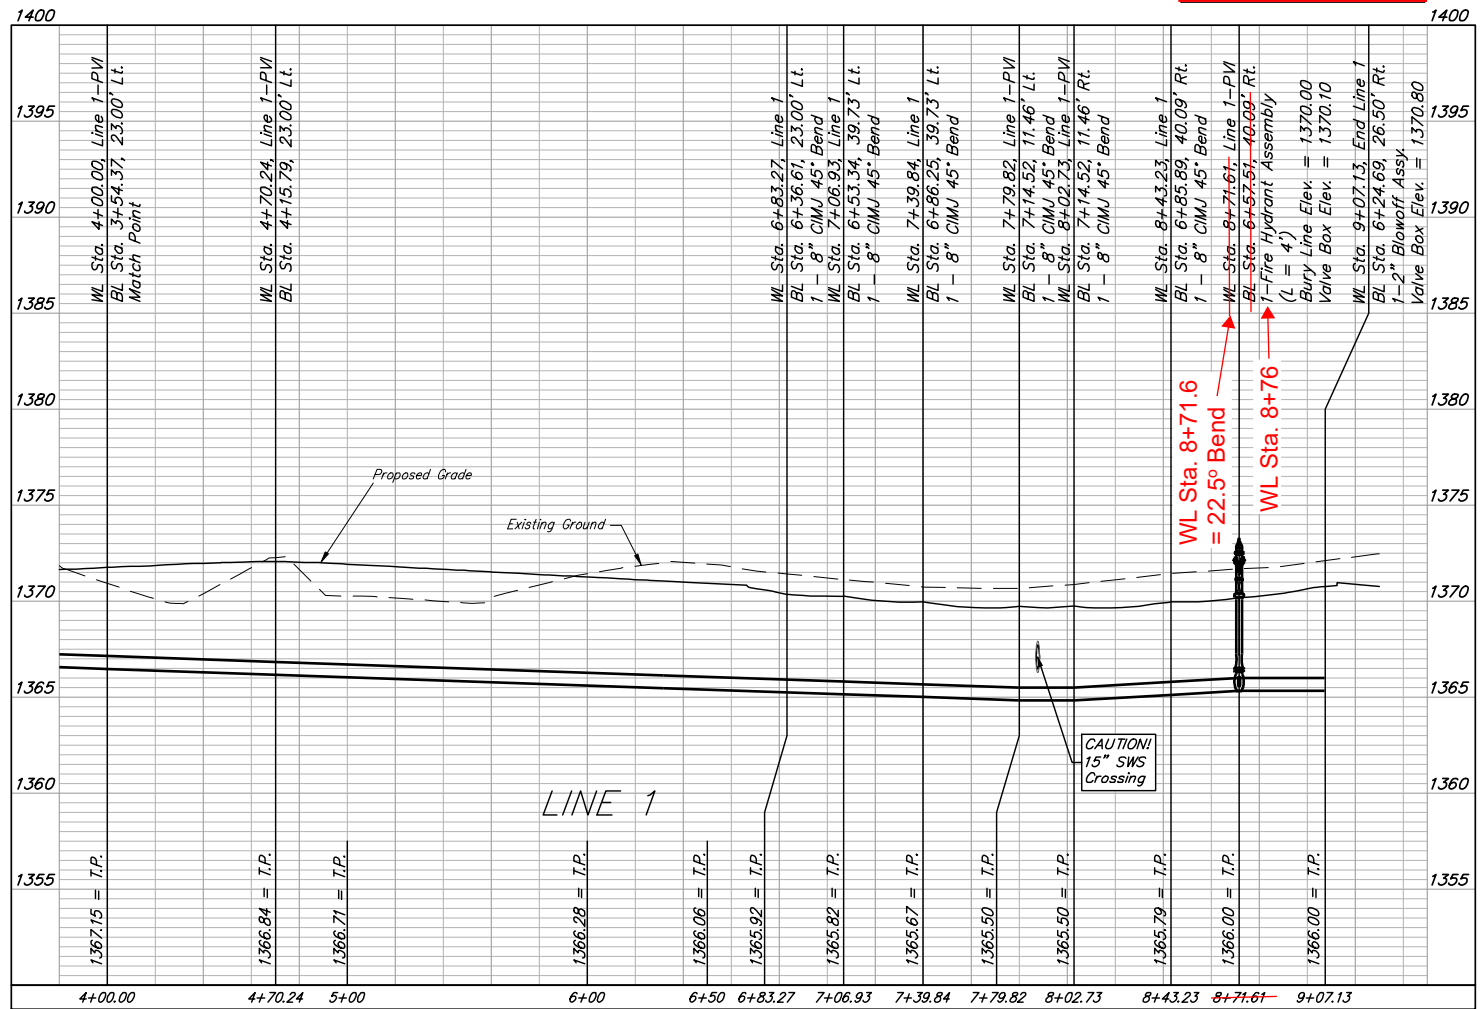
1400
1395
1390
1385
1380
1375
1370
1365
1360
1355

WL Sta. 4+00.00, Line 1–PVI
BL Sta. 3+54.37, 23.00' Lt.
Match Point

WL Sta. 4+70.24, Line 1–PVI
BL Sta. 4+15.79, 23.00' Lt.

WL Sta. 6+83.27, Line 1
BL Sta. 6+36.61, 23.00' Lt.
1 – 8" CIMJ 45° Bend

WL Sta. 7+06.93, Line 1
BL Sta. 6+53.34, 39.73' Lt.
1 – 8" CIMJ 45° Bend

WL Sta. 7+39.84, Line 1
BL Sta. 6+86.25, 39.73' Lt.
1 – 8" CIMJ 45° Bend

WL Sta. 7+79.82, Line 1–PVI
BL Sta. 7+14.52, 11.46' Lt.
1 – 8" CIMJ 45° Bend

WL Sta. 8+02.73, Line 1–PVI
BL Sta. 7+14.52, 11.46' Rt.
1 – 8" CIMJ 45° Bend

WL Sta. 8+43.23, Line 1
BL Sta. 6+85.89, 40.09' Rt.
1 – 8" CIMJ 45° Bend

WL Sta. 8+71.61, Line 1–PVI
BL Sta. 6+57.51, 40.09' Rt.
1–Fire Hydrant Assembly
(L = 4')
Bury Line Elev. = 1370.00
Valve Box Elev. = 1370.10

WL Sta. 9+07.13, End Line 1
BL Sta. 6+24.69, 26.50' Rt.
1–2" Blowoff Assy.
Valve Box Elev. = 1370.80

WL Sta. 8+71.6
= 22.5° Bend

WL Sta. 8+76

Proposed Grade
Existing Ground

CAUTION!
15" SWS
Crossing

LINE 1

1367.15 = T.P.
1366.84 = T.P.
1366.71 = T.P.
1366.28 = T.P.
1366.06 = T.P.
1365.92 = T.P.
1365.82 = T.P.
1365.67 = T.P.
1365.50 = T.P.
1365.50 = T.P.
1365.79 = T.P.
1366.00 = T.P.
1366.00 = T.P.

4+00.00 4+70.24 5+00 6+00 6+50 6+83.27 7+06.93 7+39.84 7+79.82 8+02.73 8+43.23 8+71.61 9+07.13